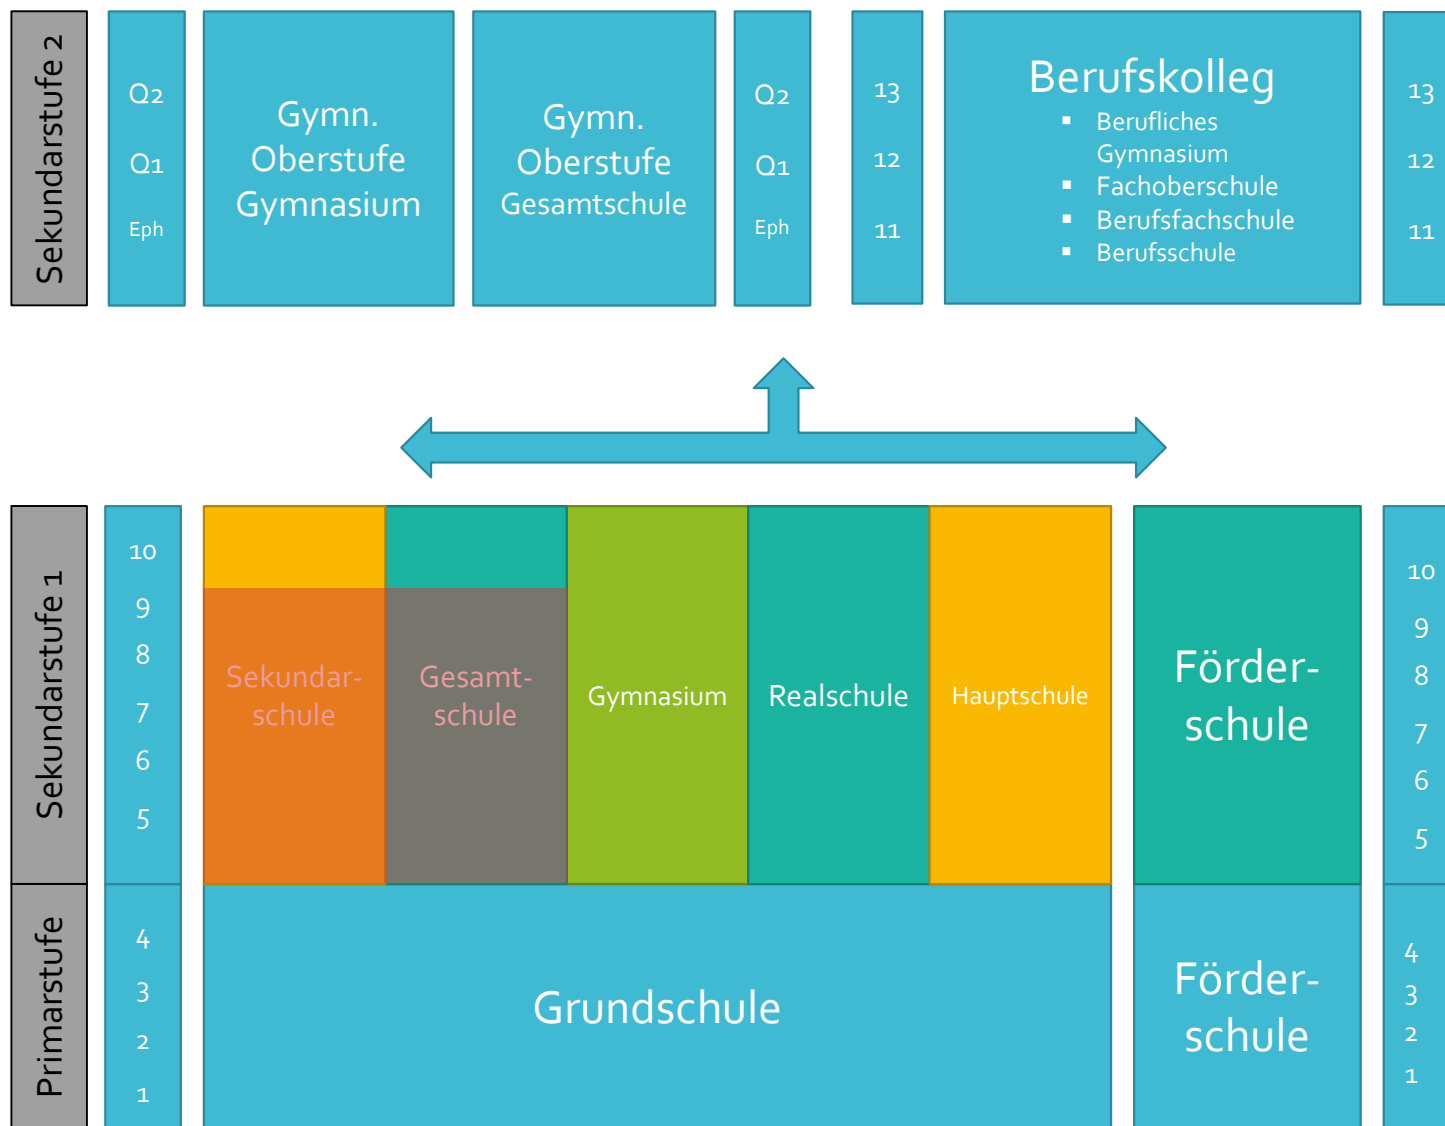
Sekundarstufe 2

Q2
Q1
Eph

Gymn. Oberstufe Gymnasium

Gymn. Oberstufe Gesamtschule

Q2
Q1
Eph

13
12
11

Berufskolleg
- Berufliches Gymnasium
- Fachoberschule
- Berufsfachschule
- Berufsschule

13
12
11

Sekundarstufe 1

10
9
8
7
6
5

Sekundarschule

Gesamtschule

Gymnasium

Realschule

Hauptschule

Förderschule

10
9
8
7
6
5

Primarstufe

4
3
2
1

Grundschule

Förderschule

4
3
2
1